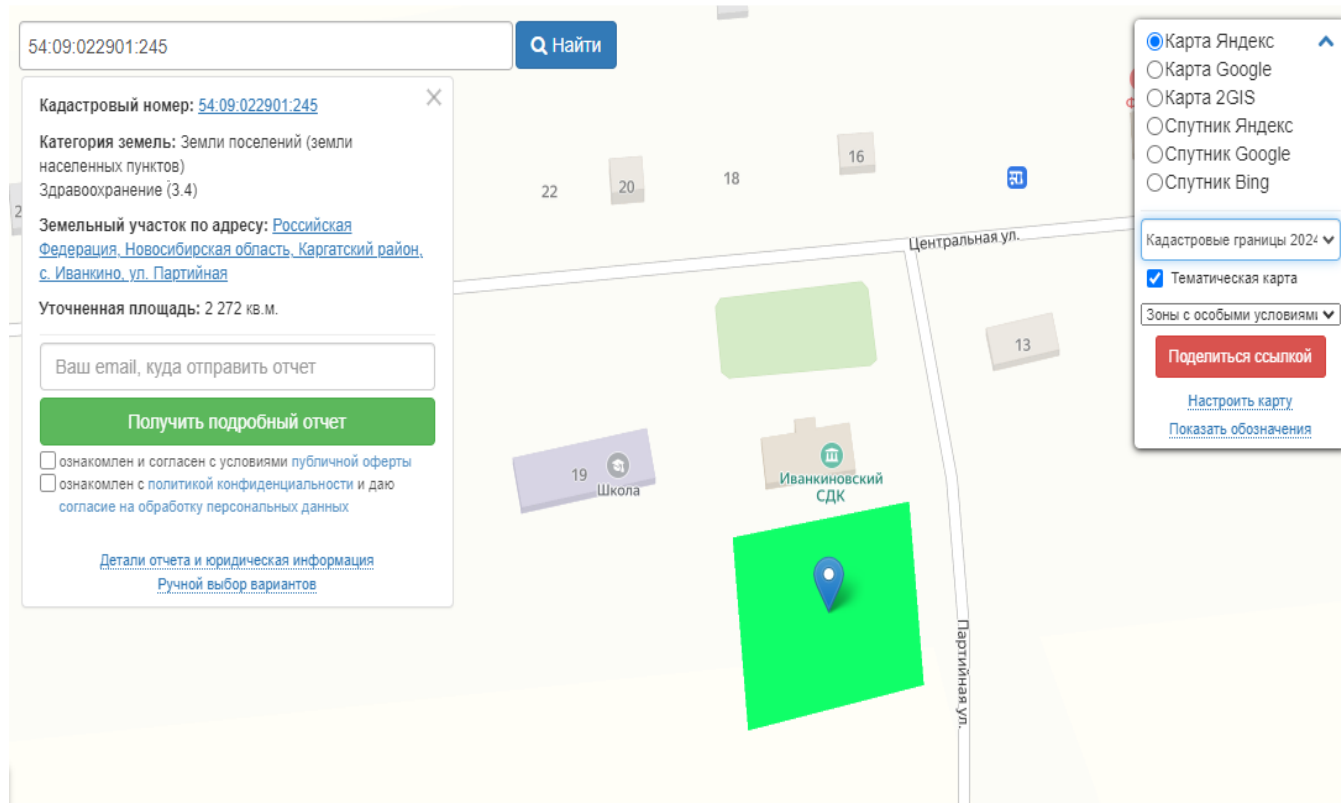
54:09:022901:245

Найти

Кадастровый номер: 54:09:022901:245

Категория земель: Земли поселений (земли населенных пунктов)
Здравоохранение (3.4)

Земельный участок по адресу: Российская Федерация, Новосибирская область, Каргатский район, с. Иванкино, ул. Партийная

Уточненная площадь: 2 272 кв.м.

Ваш email, куда отправить отчет

Получить подробный отчет

ознакомлен и согласен с условиями публичной оферты
ознакомлен с политикой конфиденциальности и даю согласие на обработку персональных данных

Детали отчета и юридическая информация
Ручной выбор вариантов

Карта Яндекс
Карта Google
Карта 2GIS
Спутник Яндекс
Спутник Google
Спутник Bing

Кадастровые границы 2024

Тематическая карта

Зоны с особыми условиями

Поделиться ссылкой

Настроить карту
Показать обозначения

22
20
18
16
Центральная ул.
13
19
Школа
Иванкиновский СДК
Партийная ул.